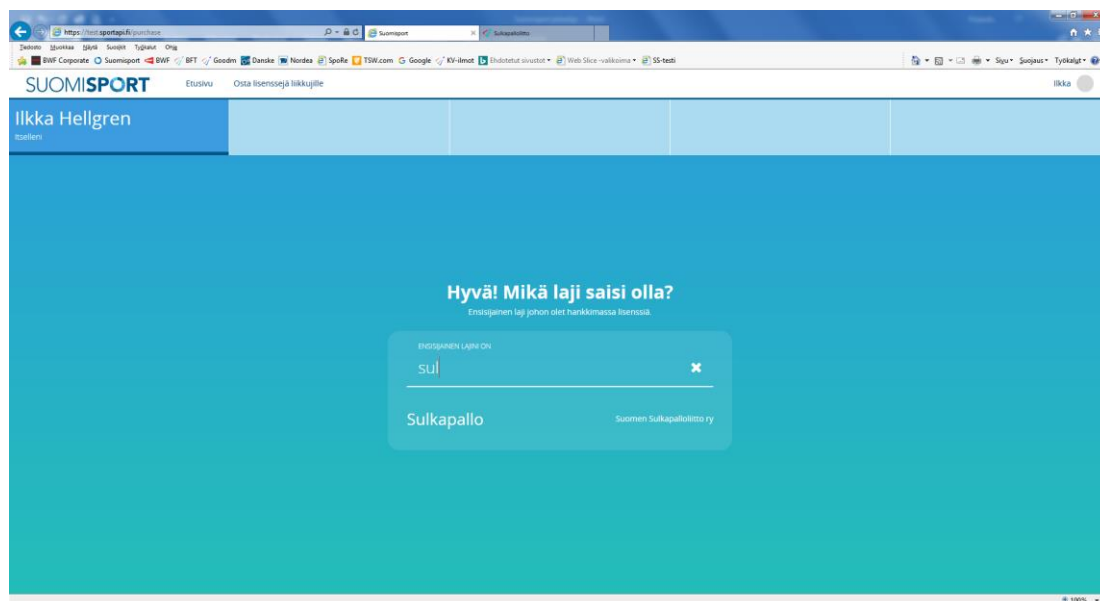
https://test.sportapi.fi/purchase
Suomisport
Sulkapalloliitto
Tiedosto Muokkaa Näytä Suosikit Työkalut Ohje
BWF Corporate Suomisport BWF BFT Goodm Danske Nordea SpoRe TSW.com Google KV-ilmot Ehdotetut sivustot Web Slice -valikoima SS-testi
Sivu Suojaus Työkalut

SUOMISPORT Etusivu Osta lisenssejä liikkujille
Ilkka

Ilkka Hellgren
Itselleni

Hyvä! Mikä laji saisi olla?
Ensisijainen laji johon olet hankkimassa lisenssiä.

ENSISIJAINEN LAJINI ON
sul

Sulkapallo
Suomen Sulkapalloliitto ry

100%